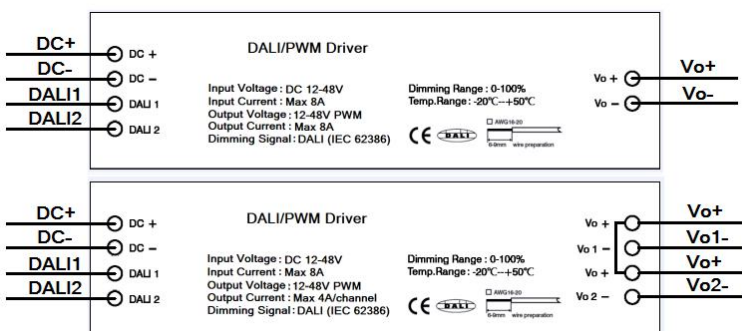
DC+
DC-
DALI1
DALI2
DC +
DC –
DALI 1
DALI 2

DALI/PWM Driver

Input Voltage: DC 12-48V
Input Current : Max 8A
Output Voltage : 12-48V PWM
Output Current : Max 8A
Dimming Signal: DALI (IEC 62386)

Dimming Range : 0-100%
Temp.Range : -20℃~+50℃

CE DALI
AWG16-20
6-8mm wire preparation

Vo +
Vo –
Vo+
Vo-

DC+
DC-
DALI1
DALI2
DC +
DC –
DALI 1
DALI 2

DALI/PWM Driver

Input Voltage: DC 12-48V
Input Current : Max 8A
Output Voltage : 12-48V PWM
Output Current : Max 4A/channel
Dimming Signal: DALI (IEC 62386)

Dimming Range : 0-100%
Temp.Range : -20℃~+50℃

CE DALI
AWG16-20
6-8mm wire preparation

Vo +
Vo 1 –
Vo +
Vo 2 –
Vo+
Vo1-
Vo+
Vo2-